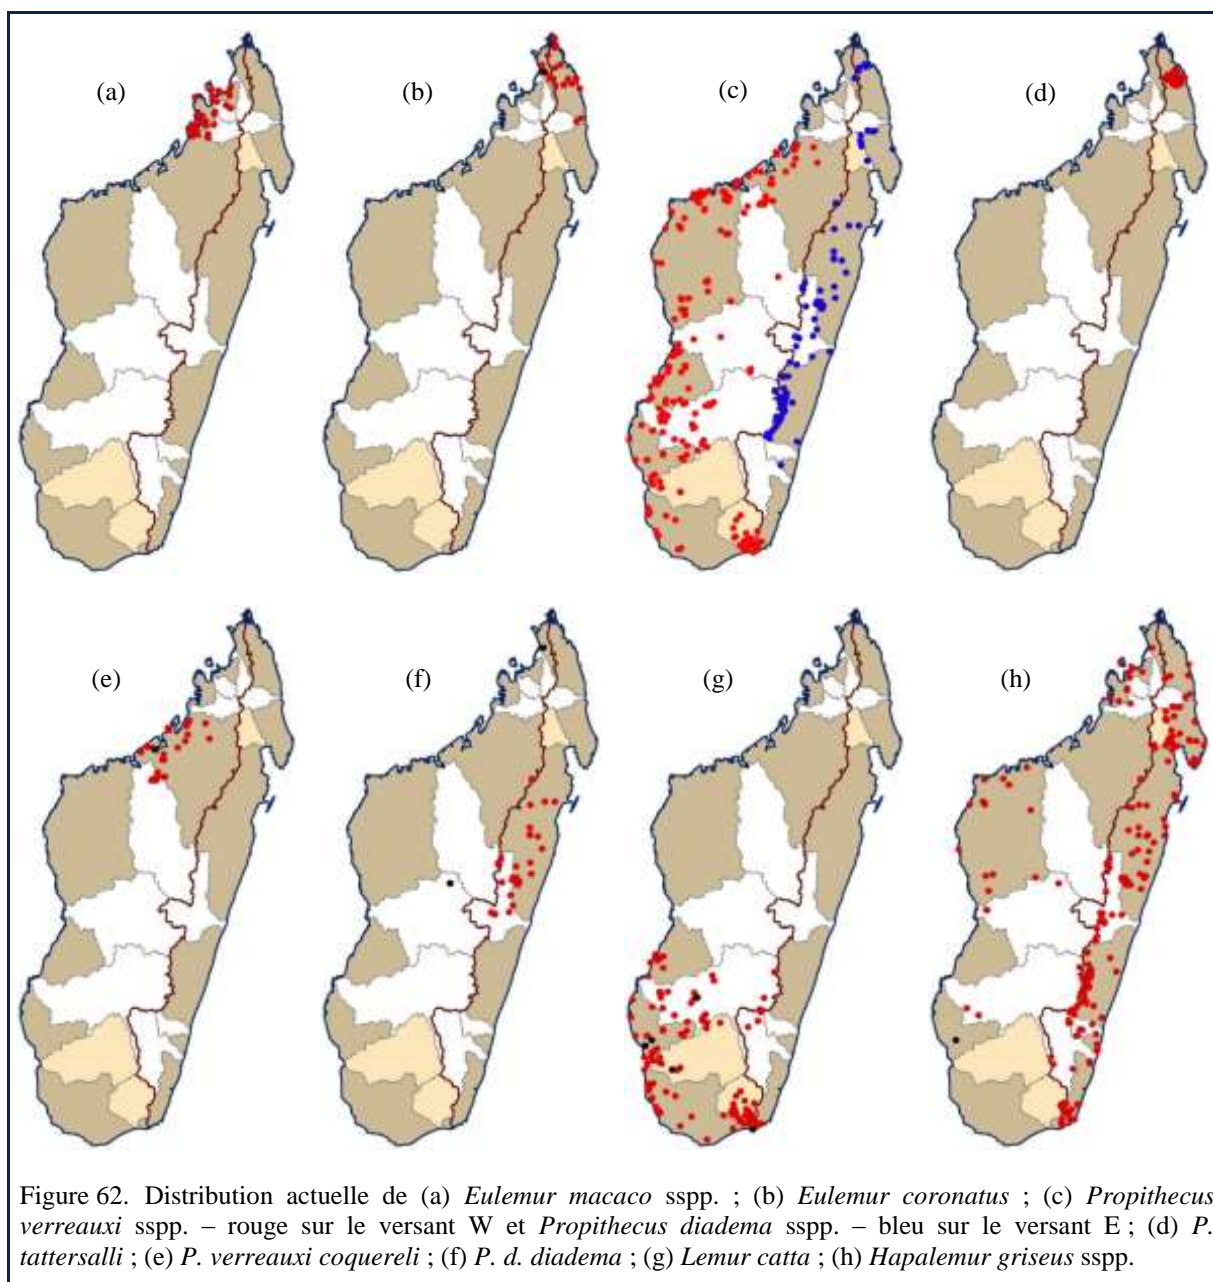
(a) (b) (c) (d)

(e) (f) (g) (h)

Figure 62. Distribution actuelle de (a) *Eulemur macaco* sspp. ; (b) *Eulemur coronatus* ; (c) *Propithecus verreauxi* sspp. – rouge sur le versant W et *Propithecus diadema* sspp. – bleu sur le versant E ; (d) *P. tattersalli* ; (e) *P. verreauxi coquereli* ; (f) *P. d. diadema* ; (g) *Lemur catta* ; (h) *Hapalemur griseus* sspp.